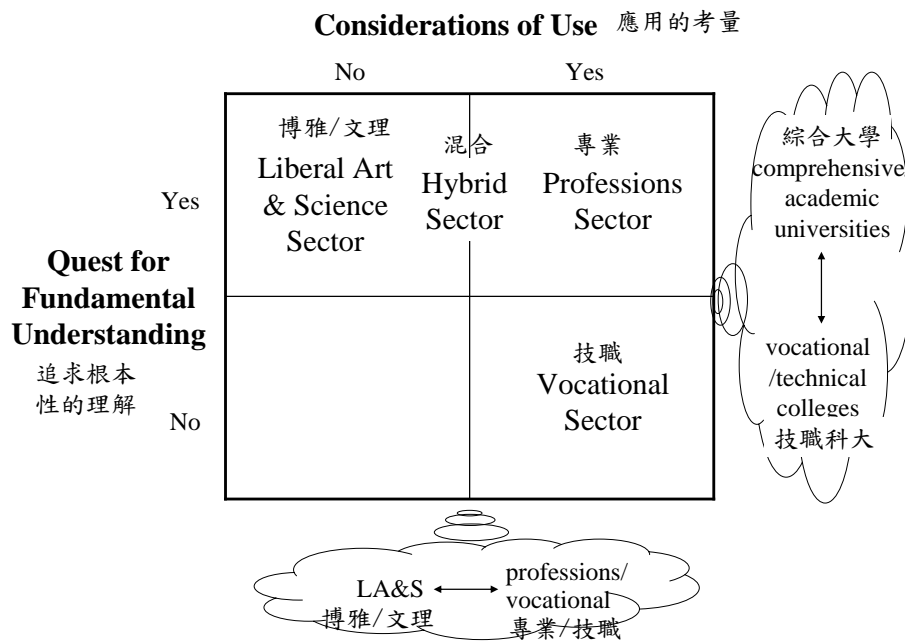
**Considerations of Use** 應用的考量

No Yes

Yes

**Quest for Fundamental Understanding**

追求根本性的理解

No

博雅/文理
Liberal Art & Science Sector

混合
Hybrid Sector

專業
Professions Sector

技職
Vocational Sector

綜合大學
comprehensive academic universities

vocational /technical colleges
技職科大

LA&S
博雅/文理

professions/ vocational
專業/技職